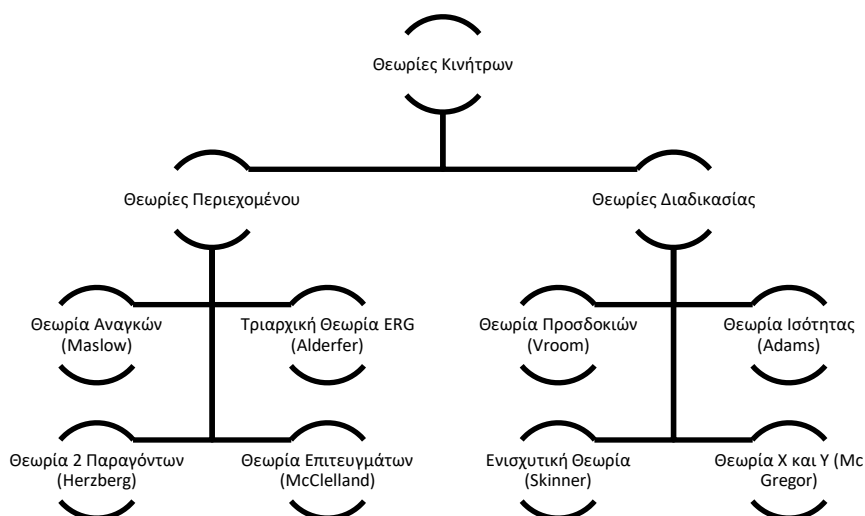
Θεωρίες Κινήτρων

Θεωρίες Περιεχομένου

Θεωρίες Διαδικασίας

Θεωρία Αναγκών (Maslow)

Τριαρχική Θεωρία ERG (Alderfer)

Θεωρία 2 Παραγόντων (Herzberg)

Θεωρία Επιτευγμάτων (McClelland)

Θεωρία Προσδοκιών (Vroom)

Θεωρία Ισότητας (Adams)

Ενισχυτική Θεωρία (Skinner)

Θεωρία Χ και Υ (Mc Gregor)